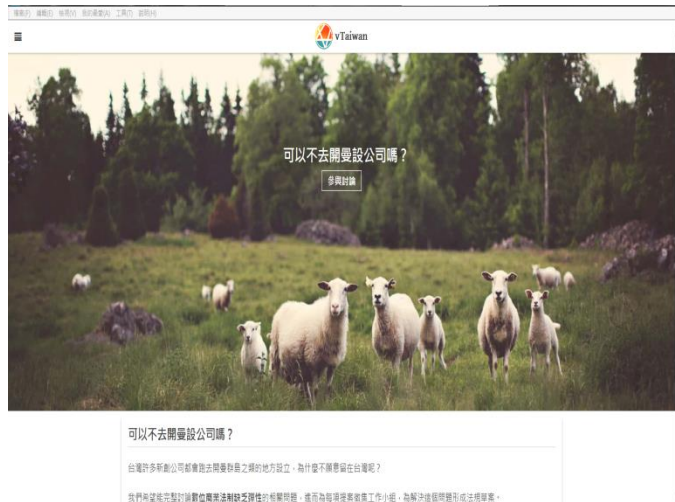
檔案(F) 編輯(E) 檢視(V) 我的最愛(A) 工具(T) 說明(H)

≡

vTaiwan

可以不去開曼設公司嗎？

參與討論

可以不去開曼設公司嗎？

台灣許多新創公司都會跑去開曼群島之類的地方設立，為什麼不願意留在台灣呢？

我們希望能完整討論數位商業法制缺乏彈性的相關問題，進而為每項提案徵集工作小組，為解決這個問題指引或法規草案。